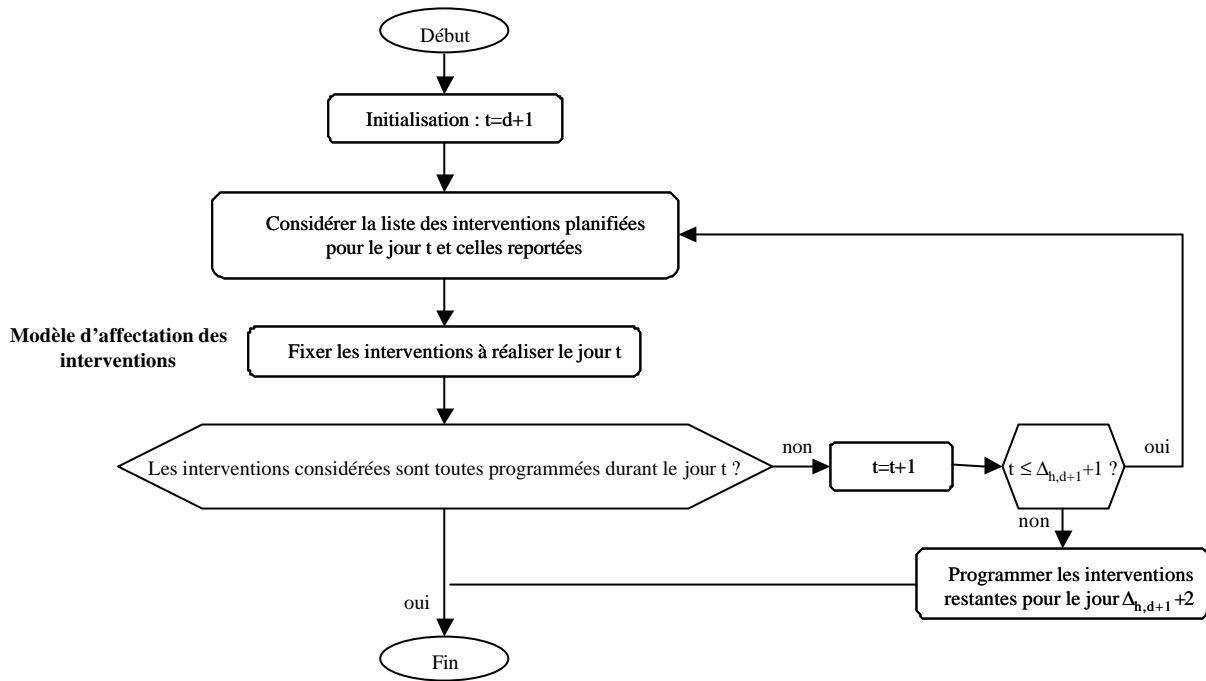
Début

Initialisation : t=d+1

Considérer la liste des interventions planifiées pour le jour t et celles reportées

Modèle d'affectation des interventions

Fixer les interventions à réaliser le jour t

Les interventions considérées sont toutes programmées durant le jour t ?

non

t=t+1

$t \leq \Delta_{h,d+1}+1$ ?

oui

non

Programmer les interventions restantes pour le jour $\Delta_{h,d+1}+2$

oui

Fin